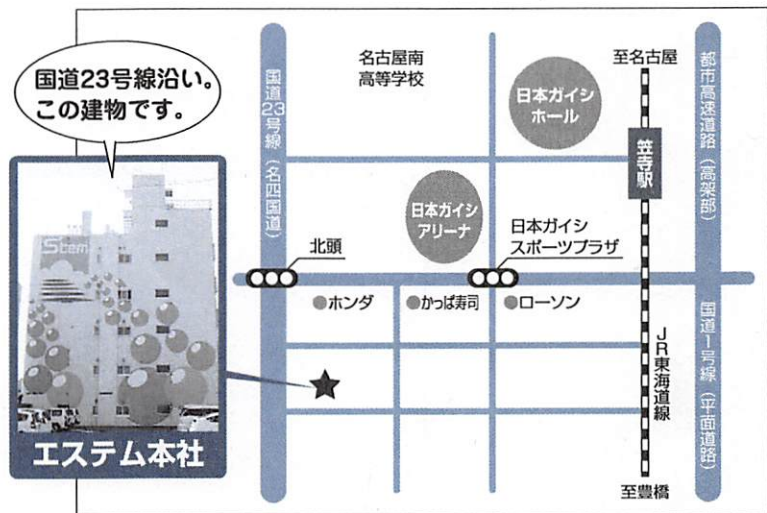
国道23号線沿い。
この建物です。

Stem

エステム本社

国道23号線（名四国道）

名古屋南
高等学校

日本ガイシ
ホール

至名古屋

笠寺駅

都市高速道路（高架部）

日本ガイシ
アリーナ

日本ガイシ
スポーツプラザ

北頭

●ホンダ

●かっぱ寿司

●ローソン

JR東海道線

国道1号線（平面道路）

至豊橋